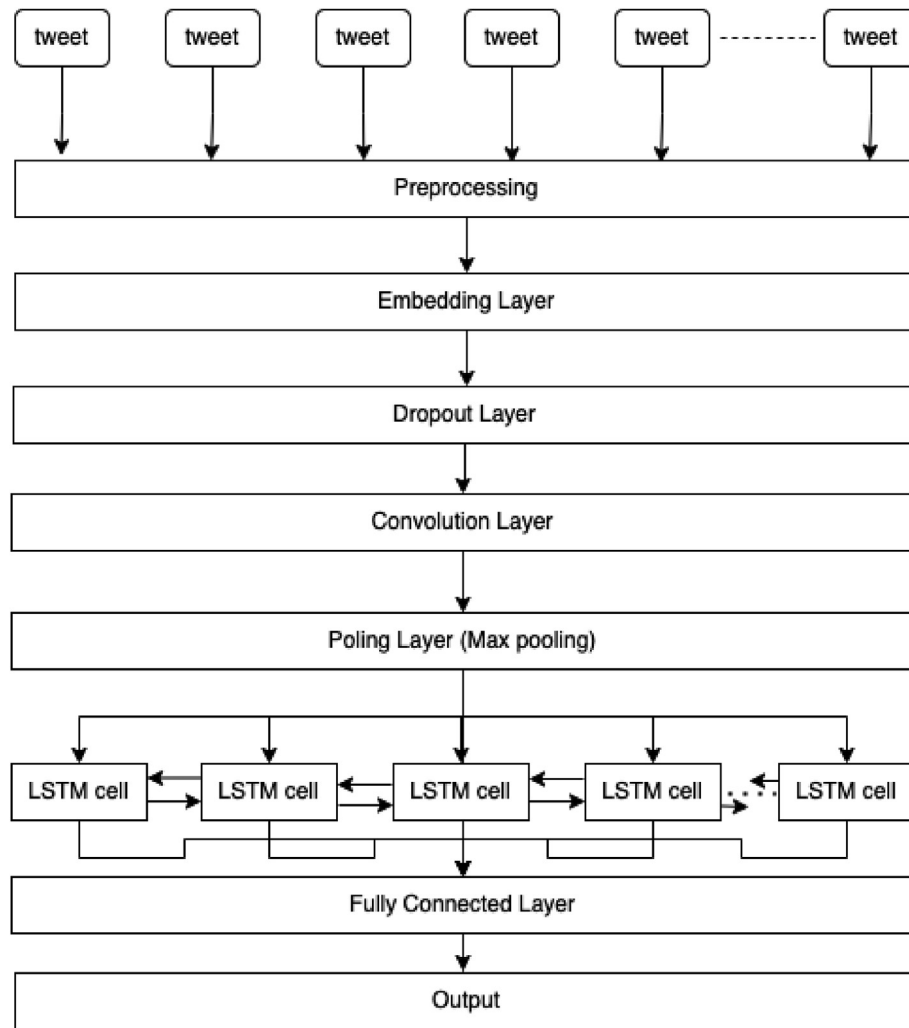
tweet tweet tweet tweet tweet tweet

Preprocessing

Embedding Layer

Dropout Layer

Convolution Layer

Poling Layer (Max pooling)

LSTM cell LSTM cell LSTM cell LSTM cell LSTM cell

Fully Connected Layer

Output